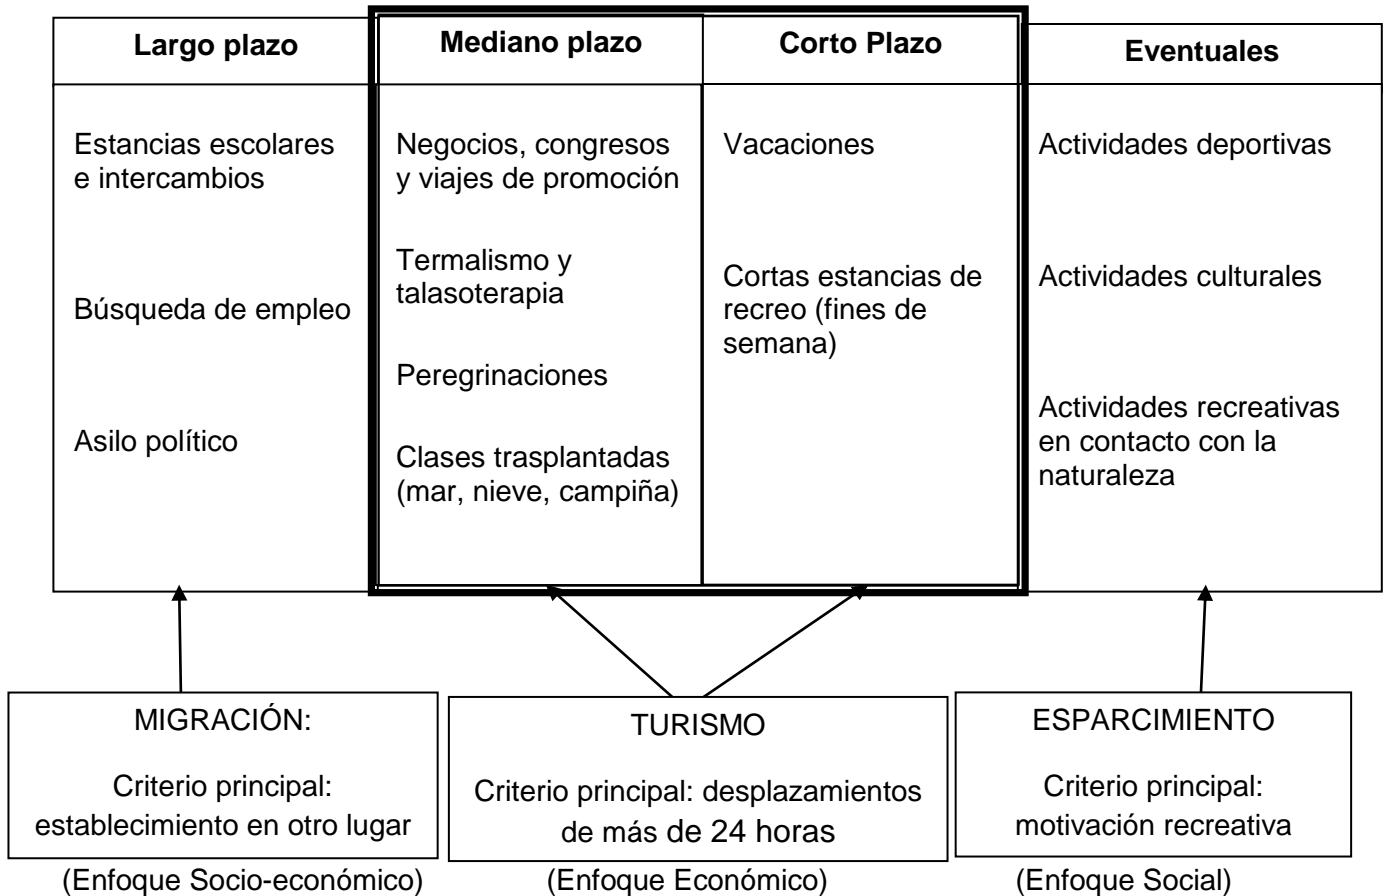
| Largo plazo | Mediano plazo | Corto Plazo | Eventuales |
|---|---|---|---|
| Estancias escolares e intercambios<br><br>Búsqueda de empleo<br><br>Asilo político | Negocios, congresos y viajes de promoción<br><br>Termalismo y talasoterapia<br><br>Peregrinaciones<br><br>Clases trasplantadas (mar, nieve, campiña) | Vacaciones<br><br>Cortas estancias de recreo (fines de semana) | Actividades deportivas<br><br>Actividades culturales<br><br>Actividades recreativas en contacto con la naturaleza |

MIGRACIÓN:

Criterio principal: establecimiento en otro lugar

(Enfoque Socio-económico)

TURISMO

Criterio principal: desplazamientos de más de 24 horas

(Enfoque Económico)

ESPARCIMIENTO

Criterio principal: motivación recreativa

(Enfoque Social)